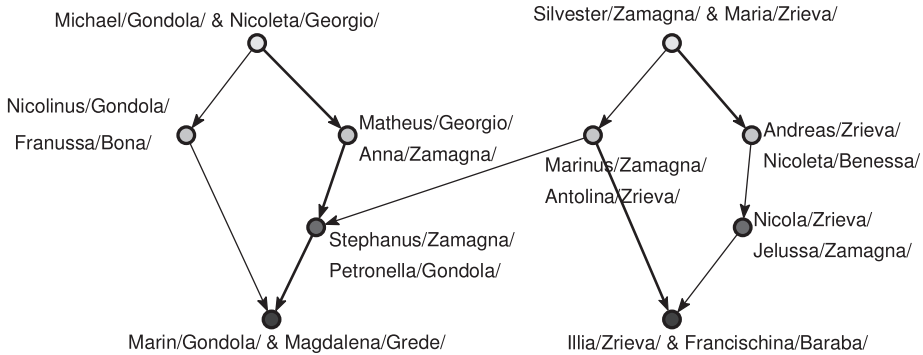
Michael/Gondola/ & Nicoleta/Georgio/

Nicolinus/Gondola/
Franussa/Bona/

Matheus/Georgio/
Anna/Zamagna/

Stephanus/Zamagna/
Petronella/Gondola/

Marin/Gondola/ & Magdalena/Grede/

Silvester/Zamagna/ & Maria/Zrieva/

Marinus/Zamagna/
Antolina/Zrieva/

Andreas/Zrieva/
Nicoleta/Benessa/

Nicola/Zrieva/
Jelussa/Zamagna/

Illia/Zrieva/ & Francischina/Baraba/